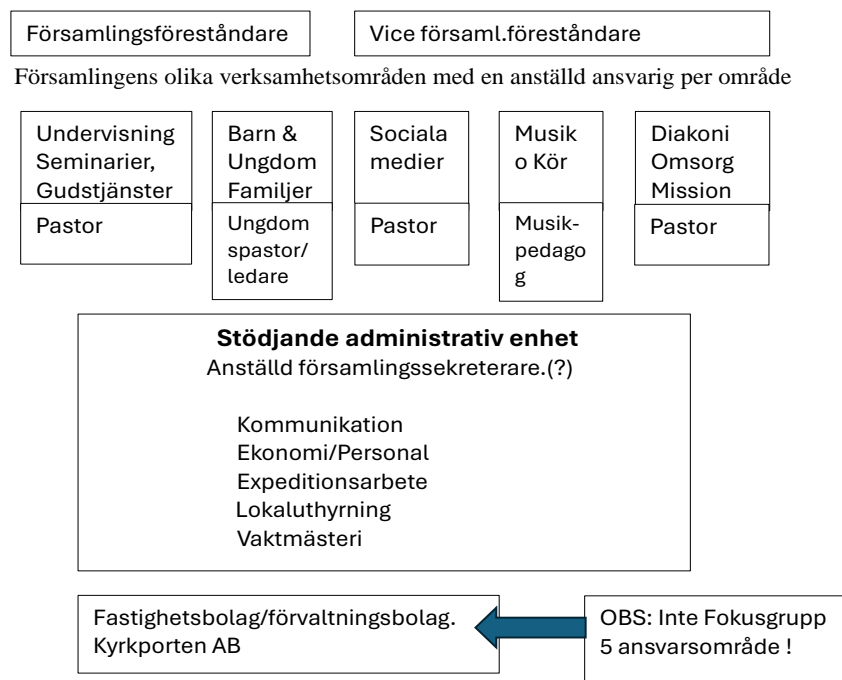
Församlingsföreståndare

Vice församl.föreståndare

Församlingens olika verksamhetsområden med en anställd ansvarig per område

Undervisning Seminarier, Gudstjänster

Pastor

Barn & Ungdom Familjer

Ungdomspastor/ ledare

Sociala medier

Pastor

Musik o Kör

Musikpedagog

Diakoni Omsorg Mission

Pastor

**Stödjande administrativ enhet**
Anställd församlingssekreterare.(?)

Kommunikation
Ekonomi/Personal
Expeditionsarbete
Lokaluthyrning
Vaktmästeri

Fastighetsbolag/förvaltningsbolag. Kyrkporten AB

OBS: Inte Fokusgrupp 5 ansvarsområde !